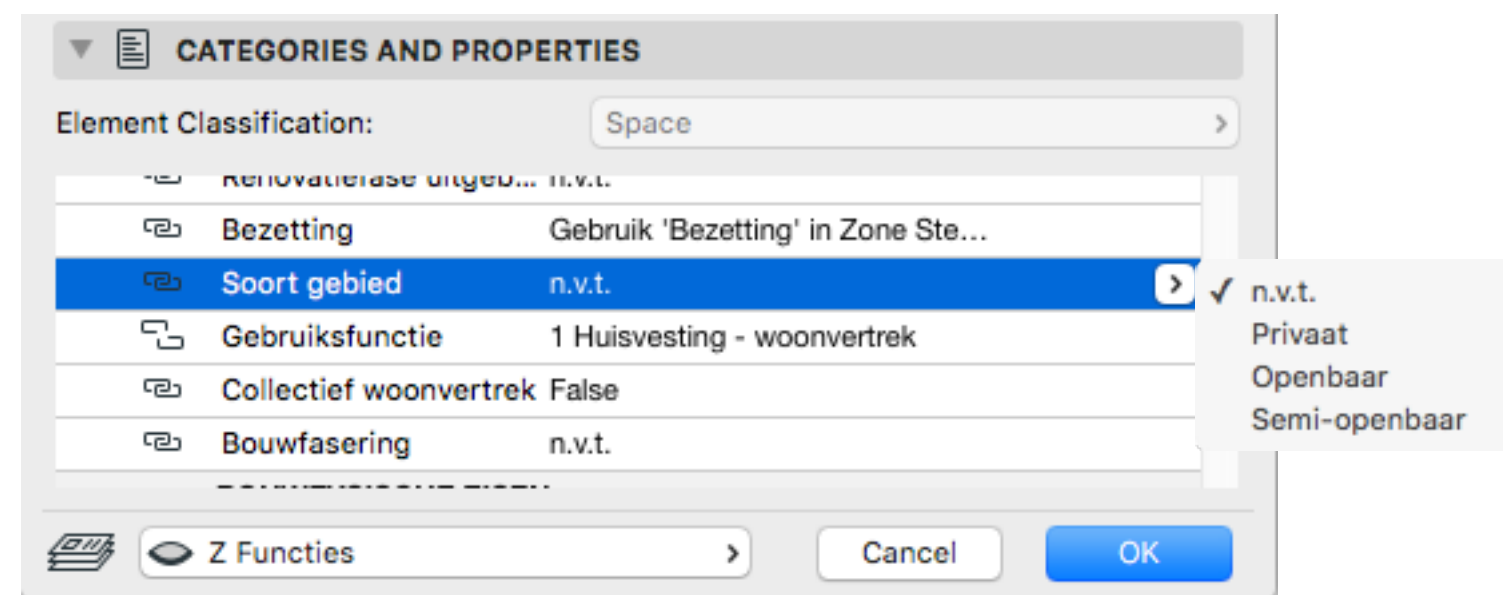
CATEGORIES AND PROPERTIES

Element Classification: Space

| | | |
|---|---|---|
| Renovatiefase uitgeb... | n.v.t. |
| Bezetting | Gebruik 'Bezetting' in Zone Ste... |
| Soort gebied | n.v.t. |
| Gebruiksfunctie | 1 Huisvesting - woonvertrek |
| Collectief woonvertrek | False |
| Bouwfasering | n.v.t. |

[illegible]

✓ n.v.t.
Privaat
Openbaar
Semi-openbaar

Z Functies
Cancel
OK